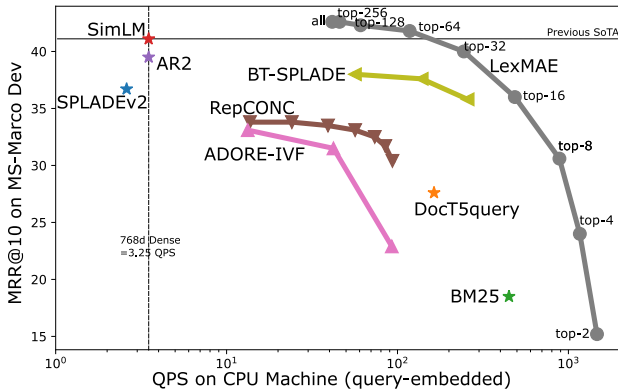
SimLM
AR2
SPLADEv2
BT-SPLADE
RepCONC
ADORE-IVF
DocT5query
BM25
LexMAE
Previous SoTA
all
top-256
top-128
top-64
top-32
top-16
top-8
top-4
top-2
768d Dense
=3.25 QPS
MRR@10 on MS-Marco Dev
15
20
25
30
35
40
$10^0$
$10^1$
$10^2$
$10^3$
QPS on CPU Machine (query-embedded)